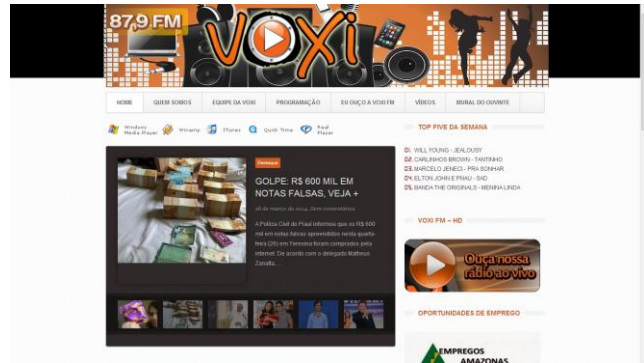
87,9 FM

VOXi

HOME | QUEM SOMOS | EQUIPE DA VOXI | PROGRAMAÇÃO | EU OUÇO A VOXI FM | VÍDEOS | MURAL DO OUVINTE

Windows Media Player | Winamp | iTunes | Quick Time | Real Player

TOP FIVE DA SEMANA

01. WILL YOUNG - JEALOUSY
02. CARLINHOS BROWN - TANTINHO
03. MARCELO JENECI - PRA SONHAR
04. ELTON JOHN E PNAU - SAD
05. BANDA THE ORIGINALS - MENINA LINDA

Destaque

GOLPE: R$ 600 MIL EM NOTAS FALSAS, VEJA +

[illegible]

A Polícia Civil do Piauí informou que os R$ 600 mil em notas falsas apreendidos nesta quarta-feira (26) em Teresina foram comprados pela internet. De acordo com o delegado Matheus Zanatta,

VOXI FM – HD

Ouça nossa rádio ao vivo

OPORTUNIDADES DE EMPREGO

EMPREGOS AMAZONAS